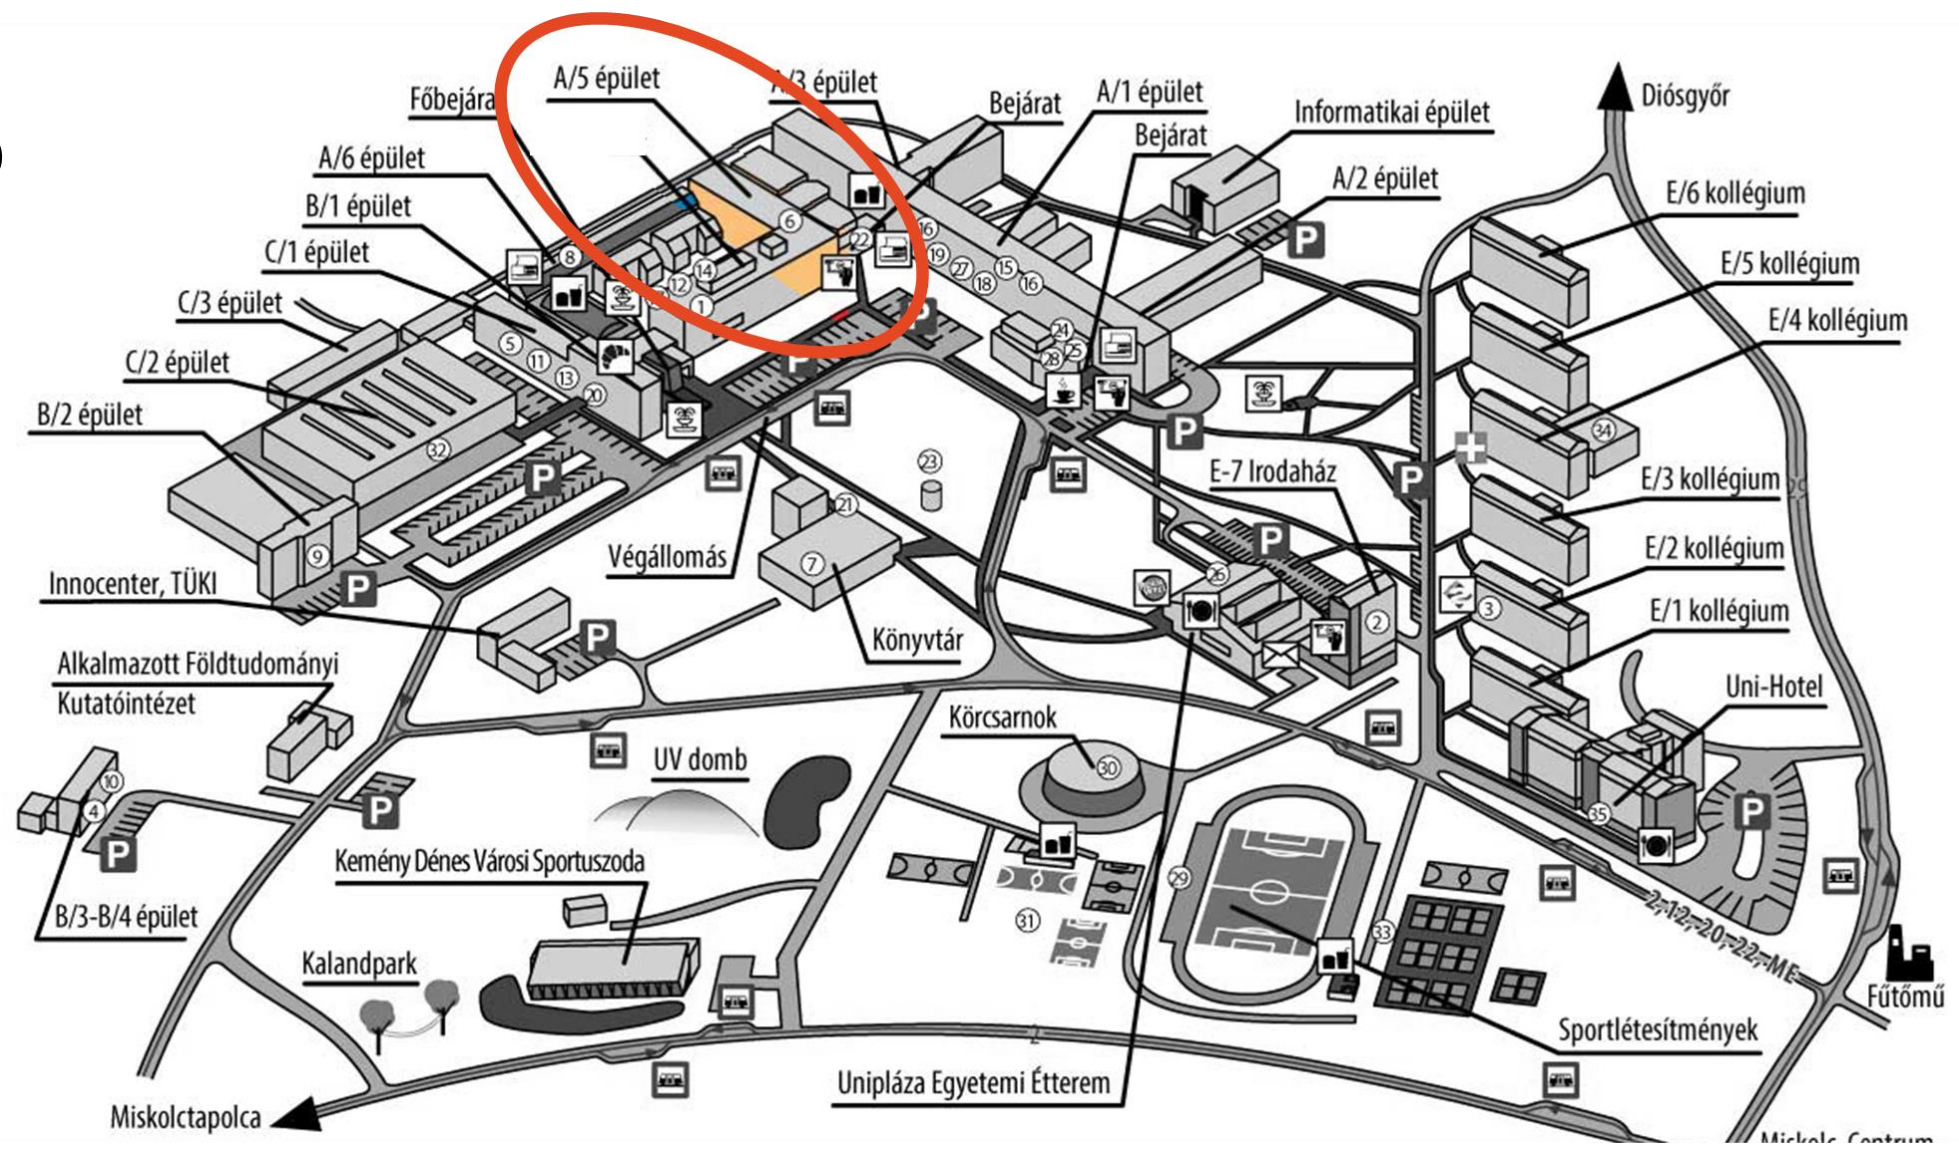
A/5 épület
A/3 épület
Főbejárat
Bejárat
A/1 épület
Bejárat
Informatikai épület
Diósgyőr
A/6 épület
B/1 épület
C/1 épület
C/3 épület
C/2 épület
B/2 épület
A/2 épület
E/6 kollégium
E/5 kollégium
E/4 kollégium
E/3 kollégium
E/2 kollégium
E/1 kollégium
Uni-Hotel
E-7 Irodaház
Végállomás
Könyvtár
Innocenter, TÜKI
Alkalmazott Földtudományi Kutatóintézet
Körcsarnok
UV domb
Kemény Dénes Városi Sportuszoda
B/3-B/4 épület
Kalandpark
Sportlétesítmények
Unipláza Egyetemi Étterem
Miskolctapolca
Fűtőmű
2, 12, 20, 22, ME
Miskolc Centrum
P
P
P
P
P
P
P
P
P
P
P
1
2
3
4
5
6
6
7
8
9
10
11
12
13
14
15
16
18
19
20
21
22
23
24
25
26
27
28
29
30
31
32
33
34
35